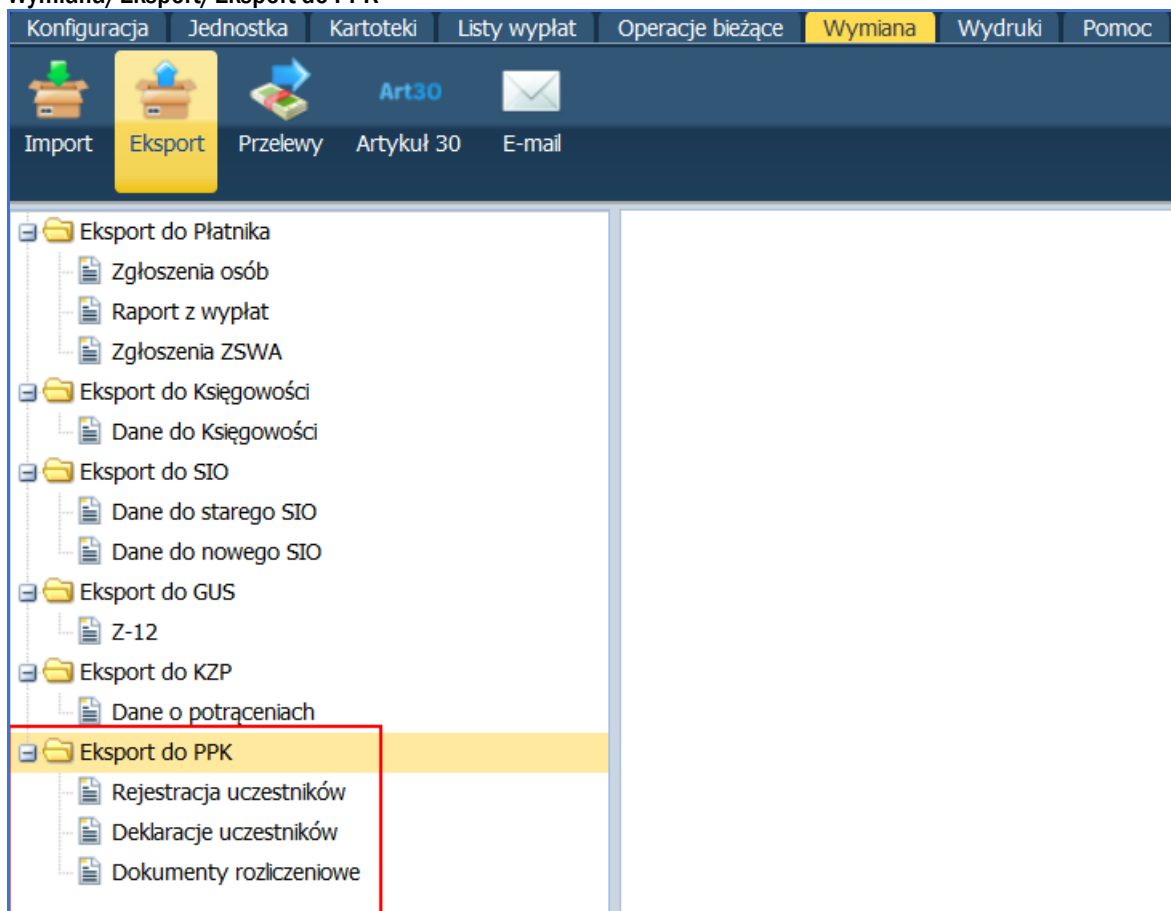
Wymiana/ Eksport/ Eksport do PPK

Konfiguracja | Jednostka | Kartoteki | Listy wypłat | Operacje bieżące | Wymiana | Wydruki | Pomoc

Import
Eksport
Przelewy
Art30
Artykuł 30
E-mail

Eksport do Płatnika
Zgłoszenia osób
Raport z wypłat
Zgłoszenia ZSWA
Eksport do Księgowości
Dane do Księgowości
Eksport do SIO
Dane do starego SIO
Dane do nowego SIO
Eksport do GUS
Z-12
Eksport do KZP
Dane o potrąceniach
Eksport do PPK
Rejestracja uczestników
Deklaracje uczestników
Dokumenty rozliczeniowe